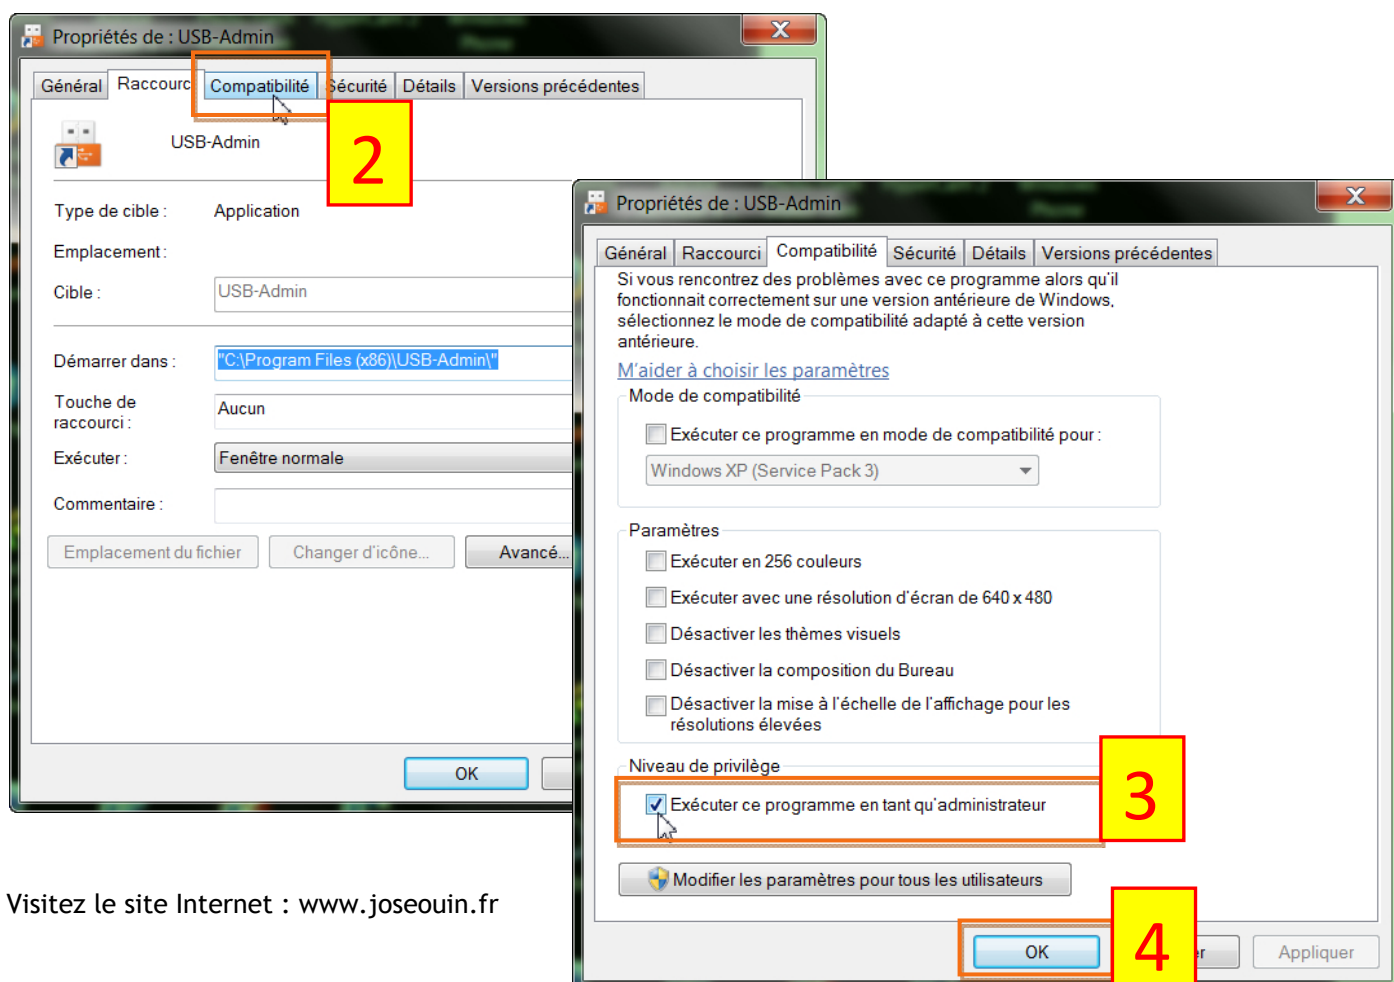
Propriétés de : USB-Admin

Général | Raccourc | Compatibilité | Sécurité | Détails | Versions précédentes

2

USB-Admin

Type de cible : Application

Emplacement :

Cible : USB-Admin

Démarrer dans : "C:\Program Files (x86)\USB-Admin\"

Touche de raccourci : Aucun

Exécuter : Fenêtre normale

Commentaire :

Emplacement du fichier | Changer d'icône... | Avancé...

OK

Visitez le site Internet : www.joseouin.fr

Propriétés de : USB-Admin

Général | Raccourci | Compatibilité | Sécurité | Détails | Versions précédentes

Si vous rencontrez des problèmes avec ce programme alors qu'il fonctionnait correctement sur une version antérieure de Windows, sélectionnez le mode de compatibilité adapté à cette version antérieure.

M'aider à choisir les paramètres

Mode de compatibilité

Exécuter ce programme en mode de compatibilité pour :

Windows XP (Service Pack 3)

Paramètres

Exécuter en 256 couleurs

Exécuter avec une résolution d'écran de 640 x 480

Désactiver les thèmes visuels

Désactiver la composition du Bureau

Désactiver la mise à l'échelle de l'affichage pour les résolutions élevées

Niveau de privilège

3

Exécuter ce programme en tant qu'administrateur

Modifier les paramètres pour tous les utilisateurs

OK

4

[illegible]r

Appliquer